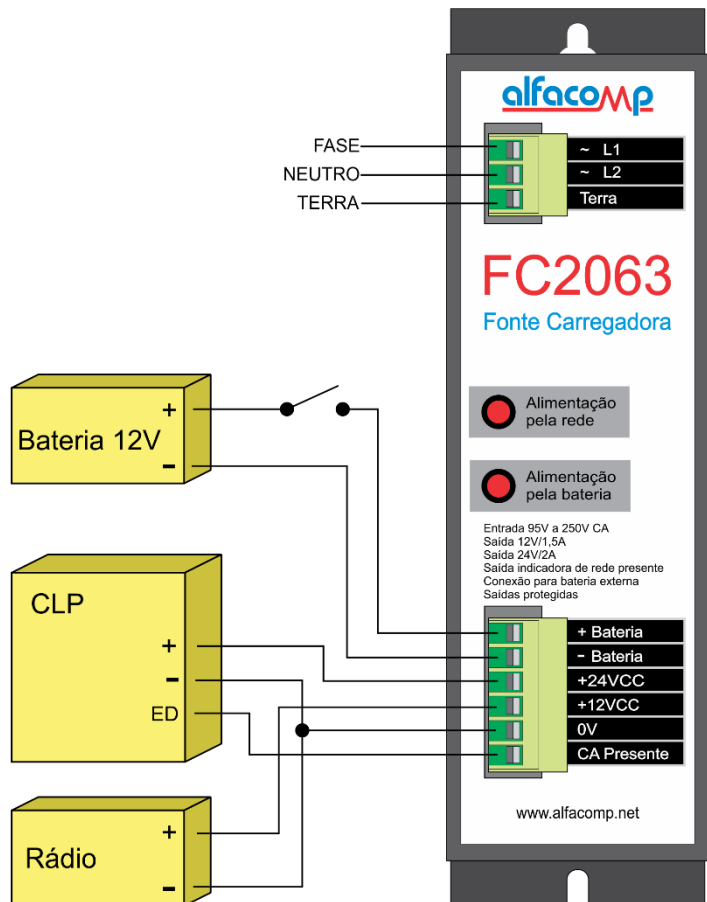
alfacomp

FASE
NEUTRO
TERRA

~ L1
~ L2
Terra

FC2063
Fonte Carregadora

Bateria 12V
+
-

Alimentação pela rede

Alimentação pela bateria

Entrada 95V a 250V CA
Saída 12V/1,5A
Saída 24V/2A
Saída indicadora de rede presente
Conexão para bateria externa
Saídas protegidas

CLP
+
-
ED

+ Bateria
- Bateria
+24VCC
+12VCC
0V
CA Presente

Rádio
+
-

www.alfacomp.net